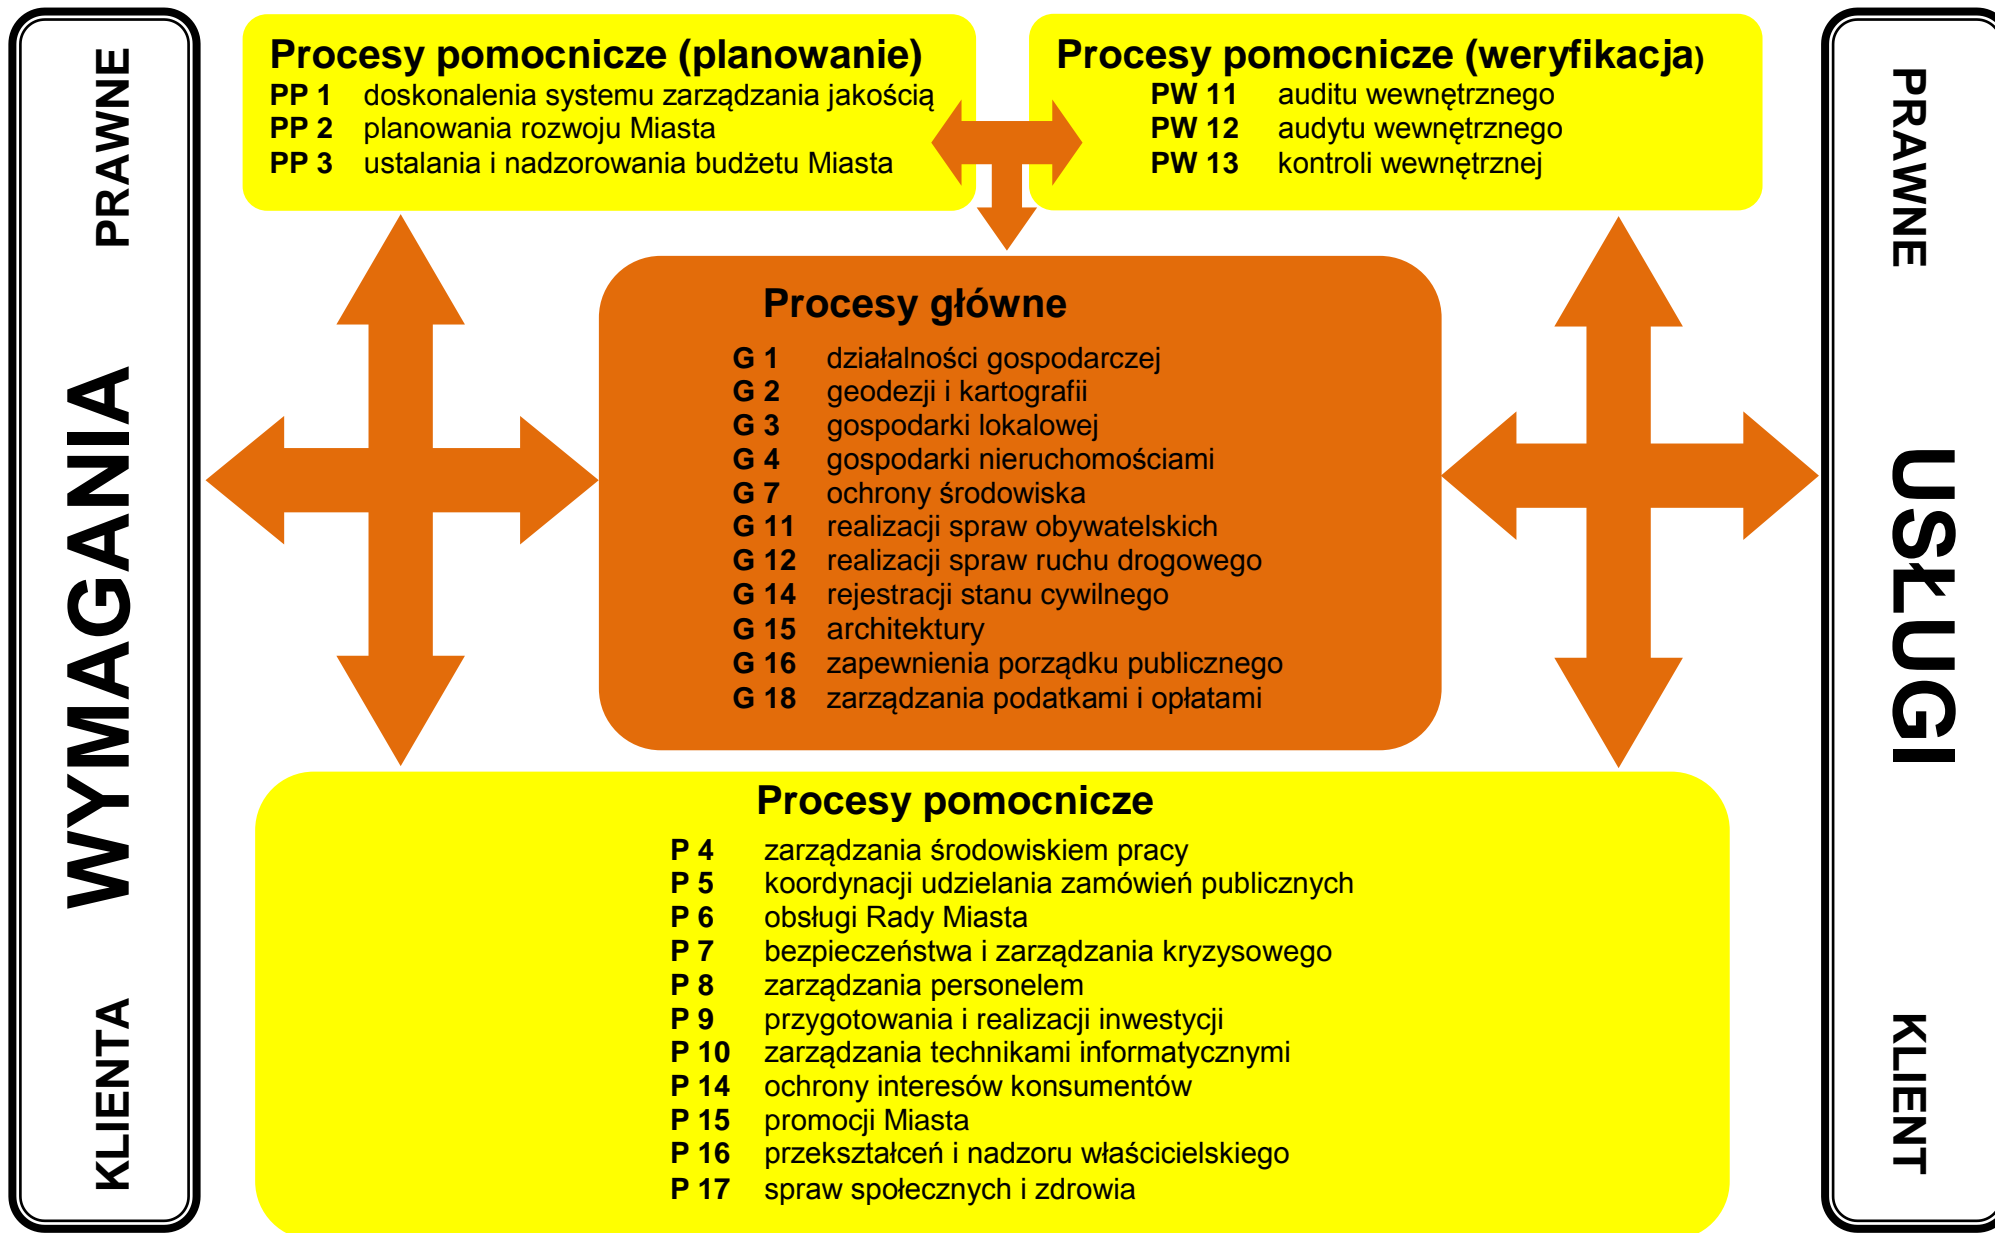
KLIENTA WYMAGANIA PRAWNE

Procesy pomocnicze (planowanie)
PP 1 doskonalenia systemu zarządzania jakością
PP 2 planowania rozwoju Miasta
PP 3 ustalania i nadzorowania budżetu Miasta

Procesy pomocnicze (weryfikacja)
PW 11 auditu wewnętrznego
PW 12 audytu wewnętrznego
PW 13 kontroli wewnętrznej

PRAWNE USŁUGI KLIENT

Procesy główne
G 1 działalności gospodarczej
G 2 geodezji i kartografii
G 3 gospodarki lokalowej
G 4 gospodarki nieruchomościami
G 7 ochrony środowiska
G 11 realizacji spraw obywatelskich
G 12 realizacji spraw ruchu drogowego
G 14 rejestracji stanu cywilnego
G 15 architektury
G 16 zapewnienia porządku publicznego
G 18 zarządzania podatkami i opłatami

Procesy pomocnicze
P 4 zarządzania środowiskiem pracy
P 5 koordynacji udzielania zamówień publicznych
P 6 obsługi Rady Miasta
P 7 bezpieczeństwa i zarządzania kryzysowego
P 8 zarządzania personelem
P 9 przygotowania i realizacji inwestycji
P 10 zarządzania technikami informatycznymi
P 14 ochrony interesów konsumentów
P 15 promocji Miasta
P 16 przekształceń i nadzoru właścicielskiego
P 17 spraw społecznych i zdrowia